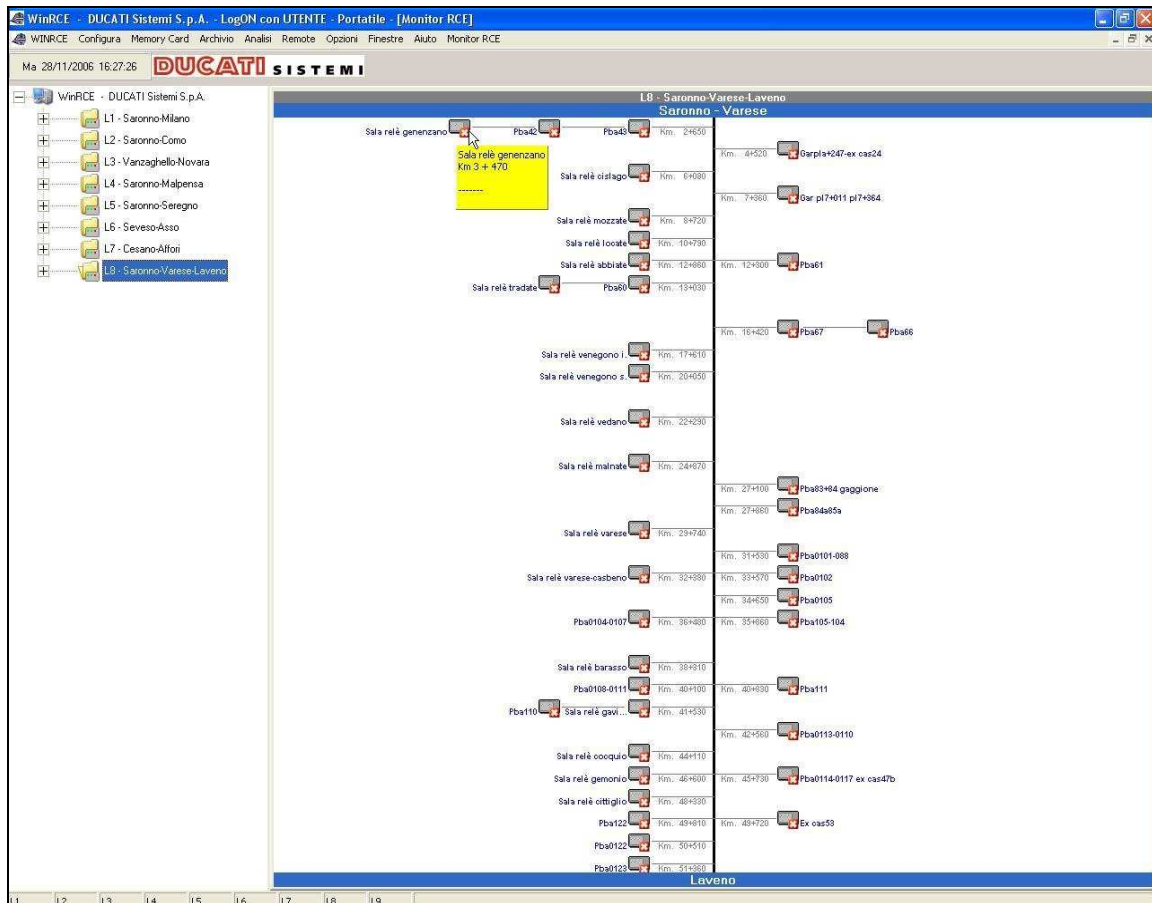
WinRCE - DUCATI Sistemi S.p.A. - LogON con UTENTE - Portatile - [Monitor RCE]

WINRCE Configura Memory Card Archivio Analisi Remote Opzioni Finestre Aiuto Monitor RCE

Ma 28/11/2006 16:27:26 DUCATI SISTEMI

WinRCE - DUCATI Sistemi S.p.A.
L1 - Saronno-Milano
L2 - Saronno-Como
L3 - Vanzaghello-Novara
L4 - Saronno-Malpensa
L5 - Saronno-Seregno
L6 - Seveso-Asso
L7 - Cesano-Affori
L8 - Saronno-Varese-Laveno

L8 - Saronno-Varese-Laveno
Saronno - Varese

Sala relè genenzano
Pba42
Pba43
Km. 2+650
Sala relè genenzano
Km 3 + 470
--------
Km. 4+520
Garpla+247-ex cas24
Sala relè cislago
Km. 6+080
Km. 7+360
Gar pl7+011 pl7+364
Sala relè mozzate
Km. 8+720
Sala relè locate
Km. 10+790
Sala relè abbiate
Km. 12+860
Km. 12+800
Pba61
Sala relè tradate
Pba60
Km. 13+030
Km. 16+420
Pba67
Pba66
Sala relè venegono i.
Km. 17+610
Sala relè venegono s.
Km. 20+050
Sala relè vedano
Km. 22+290
Sala relè malnate
Km. 24+870
Km. 27+100
Pba83+84 gaggione
Km. 27+860
Pba84a85a
Sala relè varese
Km. 29+740
Km. 31+530
Pba0101-088
Sala relè varese-casbeno
Km. 32+380
Km. 33+570
Pba0102
Km. 34+650
Pba0105
Pba0104-0107
Km. 36+480
Km. 35+860
Pba105-104
Sala relè barasso
Km. 38+810
Pba0108-0111
Km. 40+100
Km. 40+830
Pba111
Pba110
Sala relè gavi...
Km. 41+530
Km. 42+560
Pba0113-0110
Sala relè cocquio
Km. 44+110
Sala relè gemonio
Km. 46+600
Km. 45+730
Pba0114-0117 ex cas47b
Sala relè cittiglio
Km. 48+330
Pba122
Km. 49+810
Km. 49+720
Ex cas53
Pba0122
Km. 50+510
Pba0123
Km. 51+360
Laveno

L1 L2 L3 L4 L5 L6 L7 L8 L9